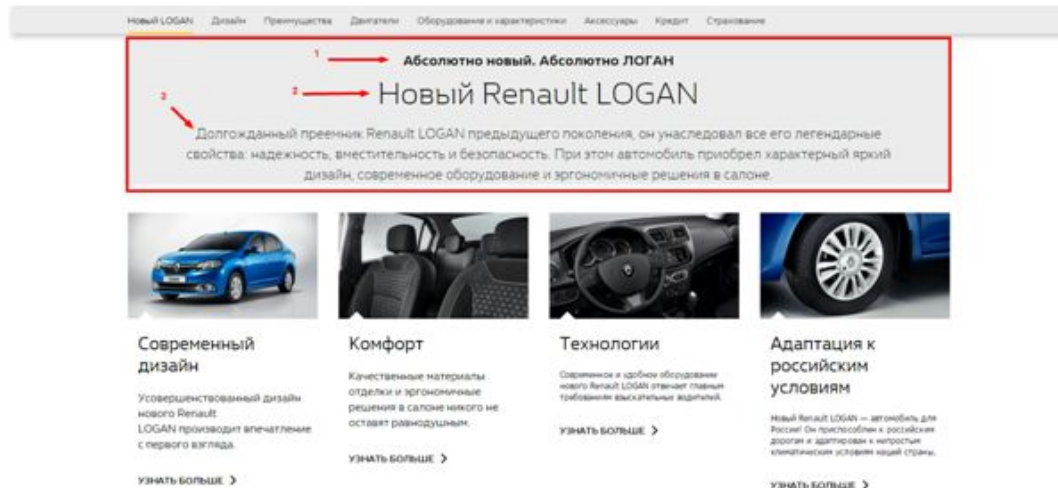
Новый LOGAN Дизайн Преимущества Двигатели Оборудование и характеристики Аксессуары Кредит Страхование

1

Абсолютно новый. Абсолютно ЛОГАН

2

Новый Renault LOGAN

3

Долгожданный преемник Renault LOGAN предыдущего поколения, он унаследовал все его легендарные свойства: надежность, вместительность и безопасность. При этом автомобиль приобрел характерный яркий дизайн, современное оборудование и эргономичные решения в салоне.

Современный дизайн

Усовершенствованный дизайн нового Renault LOGAN производит впечатление с первого взгляда.

УЗНАТЬ БОЛЬШЕ >

Комфорт

Качественные материалы отделки и эргономичные решения в салоне никого не оставят равнодушным.

УЗНАТЬ БОЛЬШЕ >

Технологии

Современное и удобное оборудование нового Renault LOGAN отвечает главным требованиям взыскательных водителей.

УЗНАТЬ БОЛЬШЕ >

Адаптация к российским условиям

Новый Renault LOGAN — автомобиль для России! Он приспособлен к российским дорогам и адаптирован к непростым климатическим условиям нашей страны.

УЗНАТЬ БОЛЬШЕ >